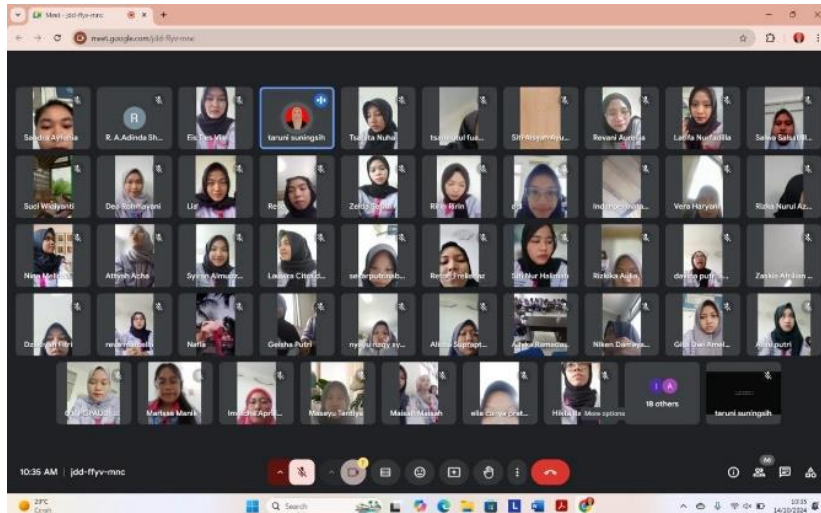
Meet - jdd-ffyv-mnc

meet.google.com/jdd-ffyv-mnc

Sandra Aylena
R. A.Adinda Sh...
Eis Tes Via
taruni suningsih
Tsabita Nuha
tsaniatul fua...
Siti Aisyah Ayu...
Revani Aurelia
Latifa Nurfadilla
Salwa Salsabil...

Soci Widiyanti
Dea Rohmayani
Liz
Resti
Zelda
Ririn Ririn
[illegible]
Indri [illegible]
Vera Haryani
Rizkia Nurul Az...

Nina Meilia
Attiyah Acha
Syifan Almudz...
Lauura Citra...
sekarputri...
Retno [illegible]
Siti Nur Halimah
Rizkika Aulia
davina putri
Zaskia Afrilian...

Dzakiyah Fitri
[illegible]
Nafla
Geisha Putri
nyimas nagy sy...
Alisha Supriapt...
Alyska Ramadan
Niken Damaya...
Gita Dwi Amel...
Alvi putri

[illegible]
Marissa Manik
Imelda Apria...
Masayu Tentiya
Maisah Maisah
ella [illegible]
Hikta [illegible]
More options
18 others
taruni suningsih

10:35 AM | jdd-ffyv-mnc

23°C
Cerah
Search
10:35
14/10/2024